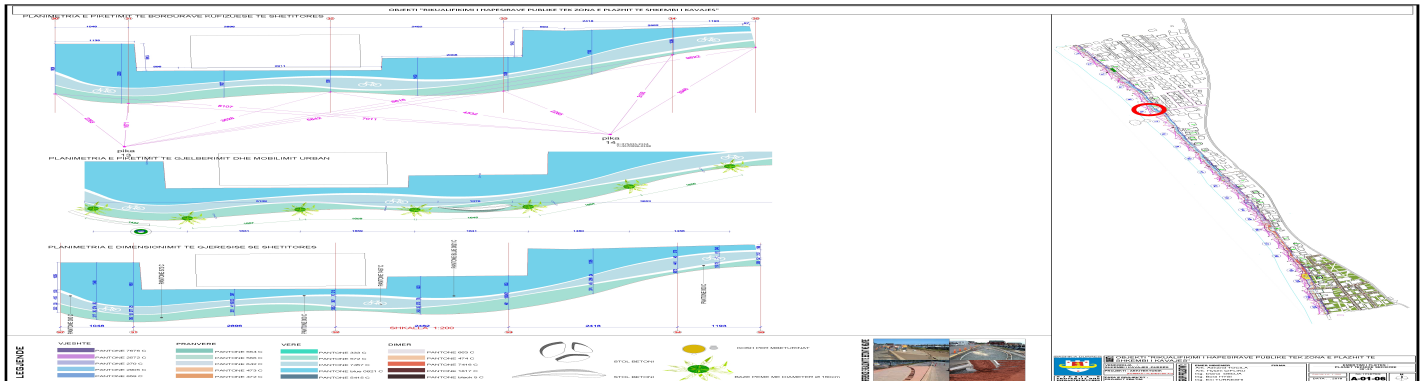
OBJEKTI "RIKUALIFIKIMI I HAPESIRAVE PUBLIKE TEK ZONA E PLAZHIT TE SHKEMBI I KAVAJES"

PLANIMETRIA E PIKETIMIT TE BORDURAVE KUFIZUESE TE SHETITORES

pika

pika
14

PLANIMETRIA E PIKETIMIT TE GJELBERIMIT DHE MOBILIMIT URBAN

PLANIMETRIA E DIMENSIONIMIT TE GJERESISE SE SHETITORES

1048

2888

2518

1199

SHKALLA 1:200

LEGJENDE

VJESHTE

PANTONE 7678 C

PANTONE 2573 C

PANTONE 270 C

PANTONE 2905 C

PANTONE 658 C

PRANVERE

PANTONE 5513 C

PANTONE 566 C

PANTONE 330 C

PANTONE 473 C

PANTONE 472 C

VERE

PANTONE 330 C

PANTONE 570 C

PANTONE 7457 C

PANTONE 7541 C

PANTONE 5415 C

DIMER

PANTONE 663 C

PANTONE 474 C

PANTONE 7416 C

PANTONE 7627 C

PANTONE black 6 C

STOL BETONI

STOL BETONI

KOSH PER MBETURINAT

PEME

OBJEKTI "RIKUALIFIKIMI I HAPESIRAVE PUBLIKE TEK ZONA E PLAZHIT TE SHKEMBI I KAVAJES"

A-01-06